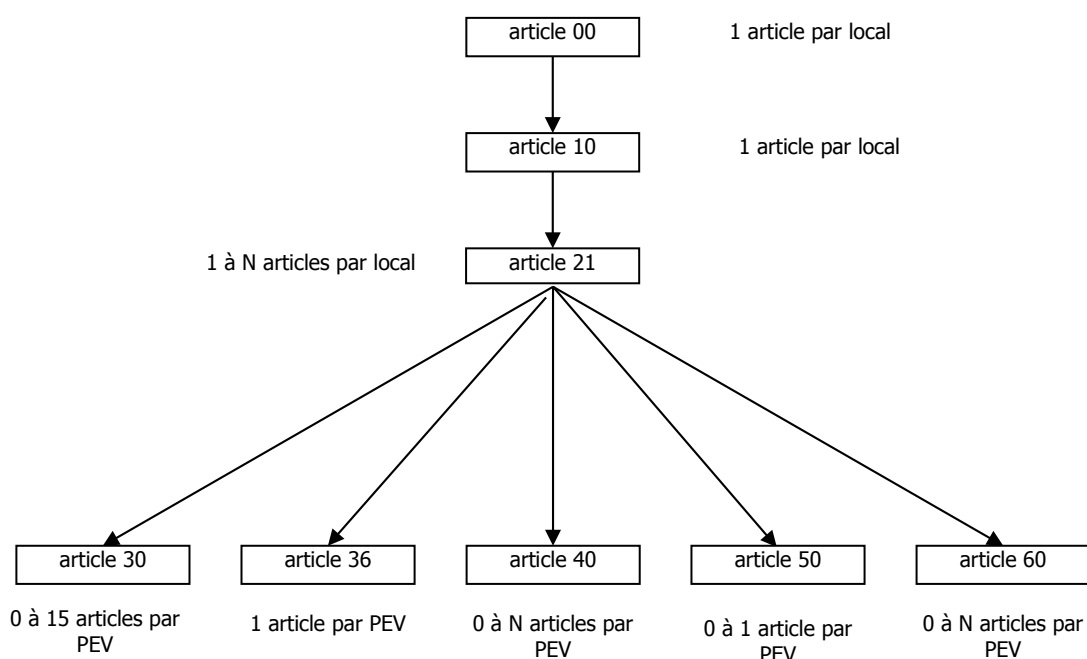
article 00

1 article par local

article 10

1 article par local

1 à N articles par local

article 21

article 30

0 à 15 articles par PEV

article 36

1 article par PEV

article 40

0 à N articles par PEV

article 50

0 à 1 article par PEV

article 60

0 à N articles par PEV